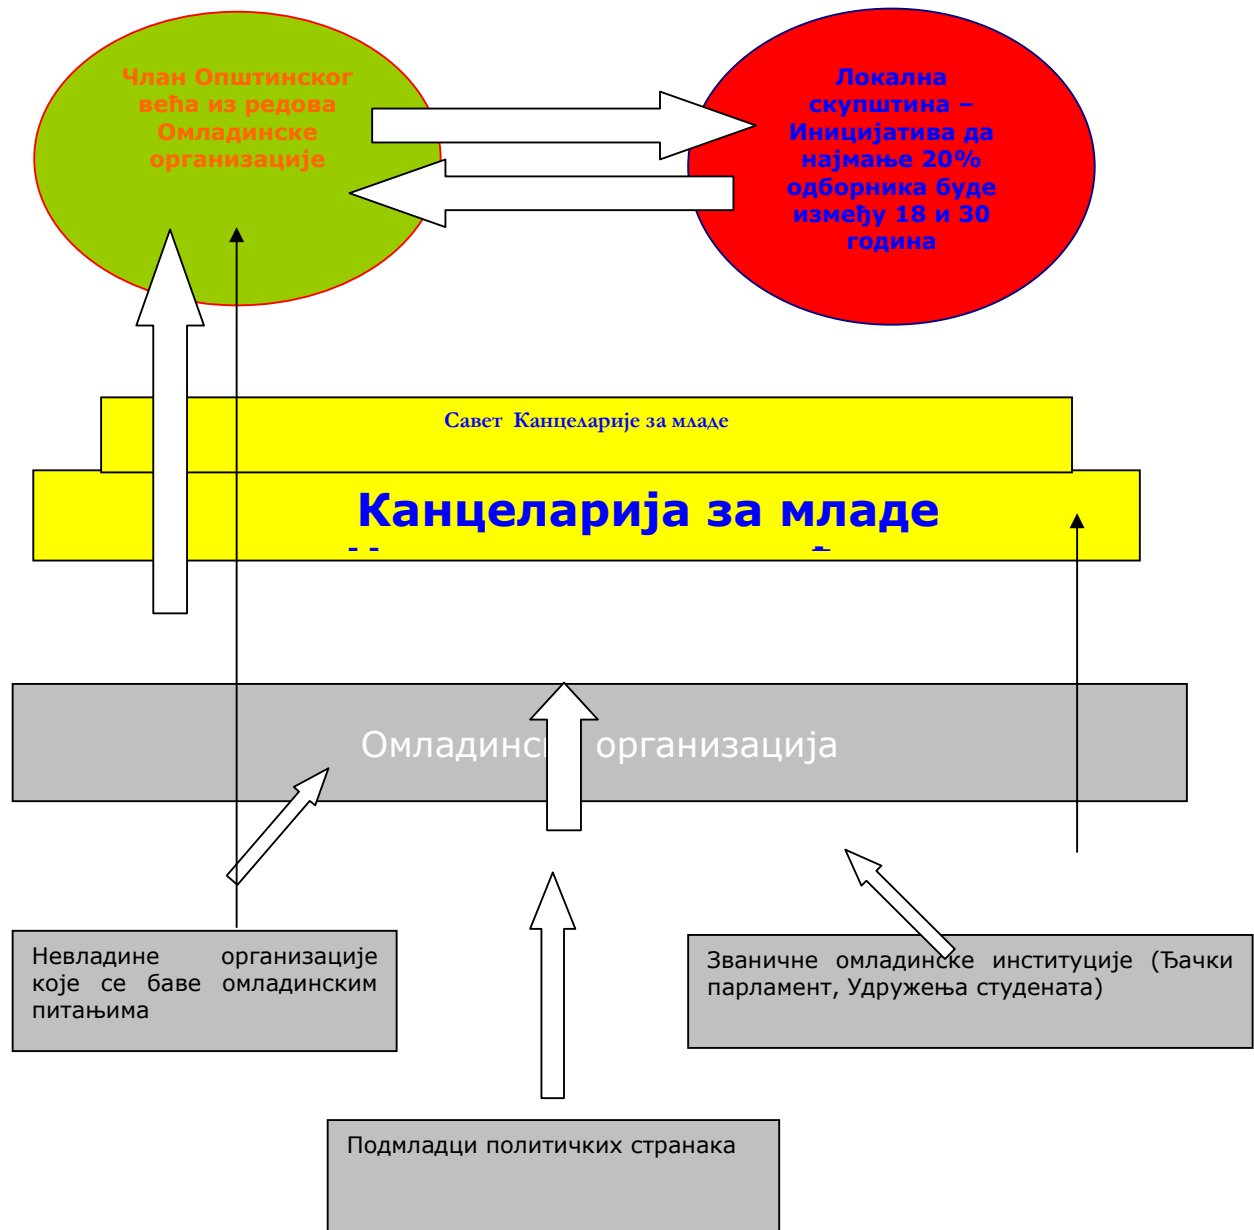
Члан Општинског већа из редова Омладинске организације

Локална скупштина – Иницијатива да најмање 20% одборника буде између 18 и 30 година

Савет Канцеларије за младе

Канцеларија за младе

Омладинс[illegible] организација

Невладине организације које се баве омладинским питањима

Званичне омладинске институције (Ђачки парламент, Удружења студената)

Подмладци политичких странака